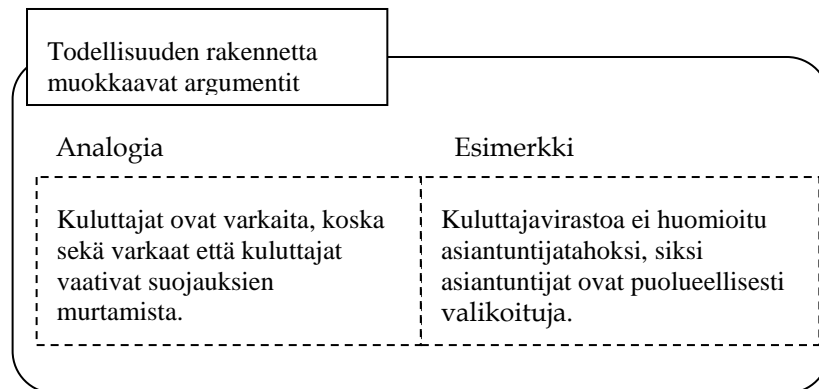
Todellisuuden rakennetta muokkaavat argumentit

Analogia

Esimerkki

Kuluttajat ovat varkaita, koska sekä varkaat että kuluttajat vaativat suojauksien murtamista.

Kuluttajavirastoa ei huomioitu asiantuntijatahoksi, siksi asiantuntijat ovat puolueellisesti valikoituja.